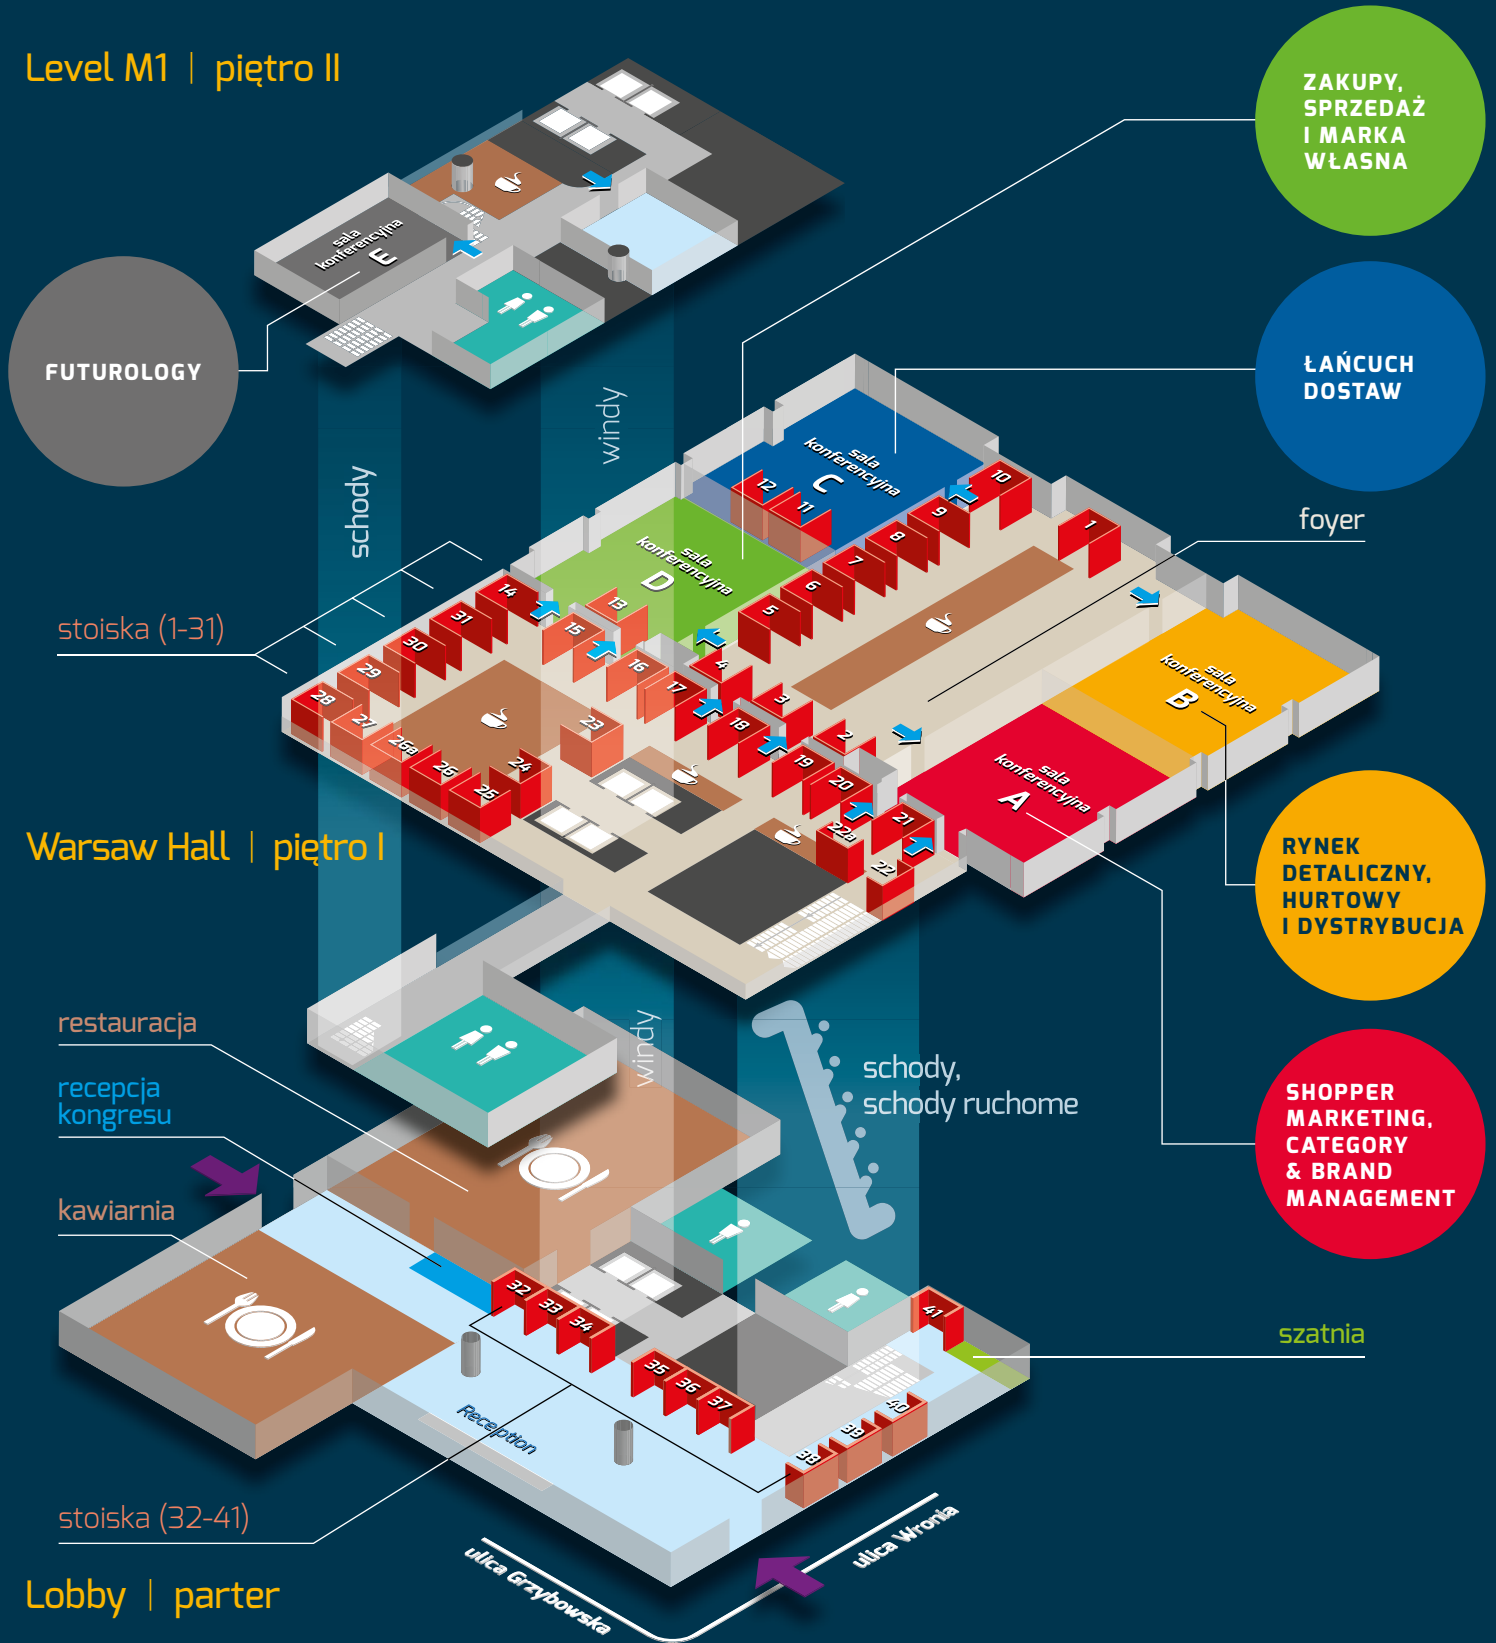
Level M1 | piętro II

ZAKUPY, SPRZEDAŻ I MARKA WŁASNA

sala konferencyjna E

FUTUROLOGY

ŁAŃCUCH DOSTAW

windy

schody

sala konferencyjna C

12 11 10 9 8 7 6 5 1

foyer

sala konferencyjna D

stoiska (1-31)

14 31 30 29 28 27 26a 26 25 24 23 13 15 16 17 4 3 18 2 19 20 22a 21 22

sala konferencyjna B

sala konferencyjna A

RYNEK DETALICZNY, HURTOWY I DYSTRYBUCJA

Warsaw Hall | piętro I

restauracja

windy

schody, schody ruchome

recepcja kongresu

SHOPPER MARKETING, CATEGORY & BRAND MANAGEMENT

kawiarnia

32 33 34 35 36 37 41 40 39 38

szatnia

Reception

stoiska (32-41)

ulica Grzybowska

ulica Wronia

Lobby | parter